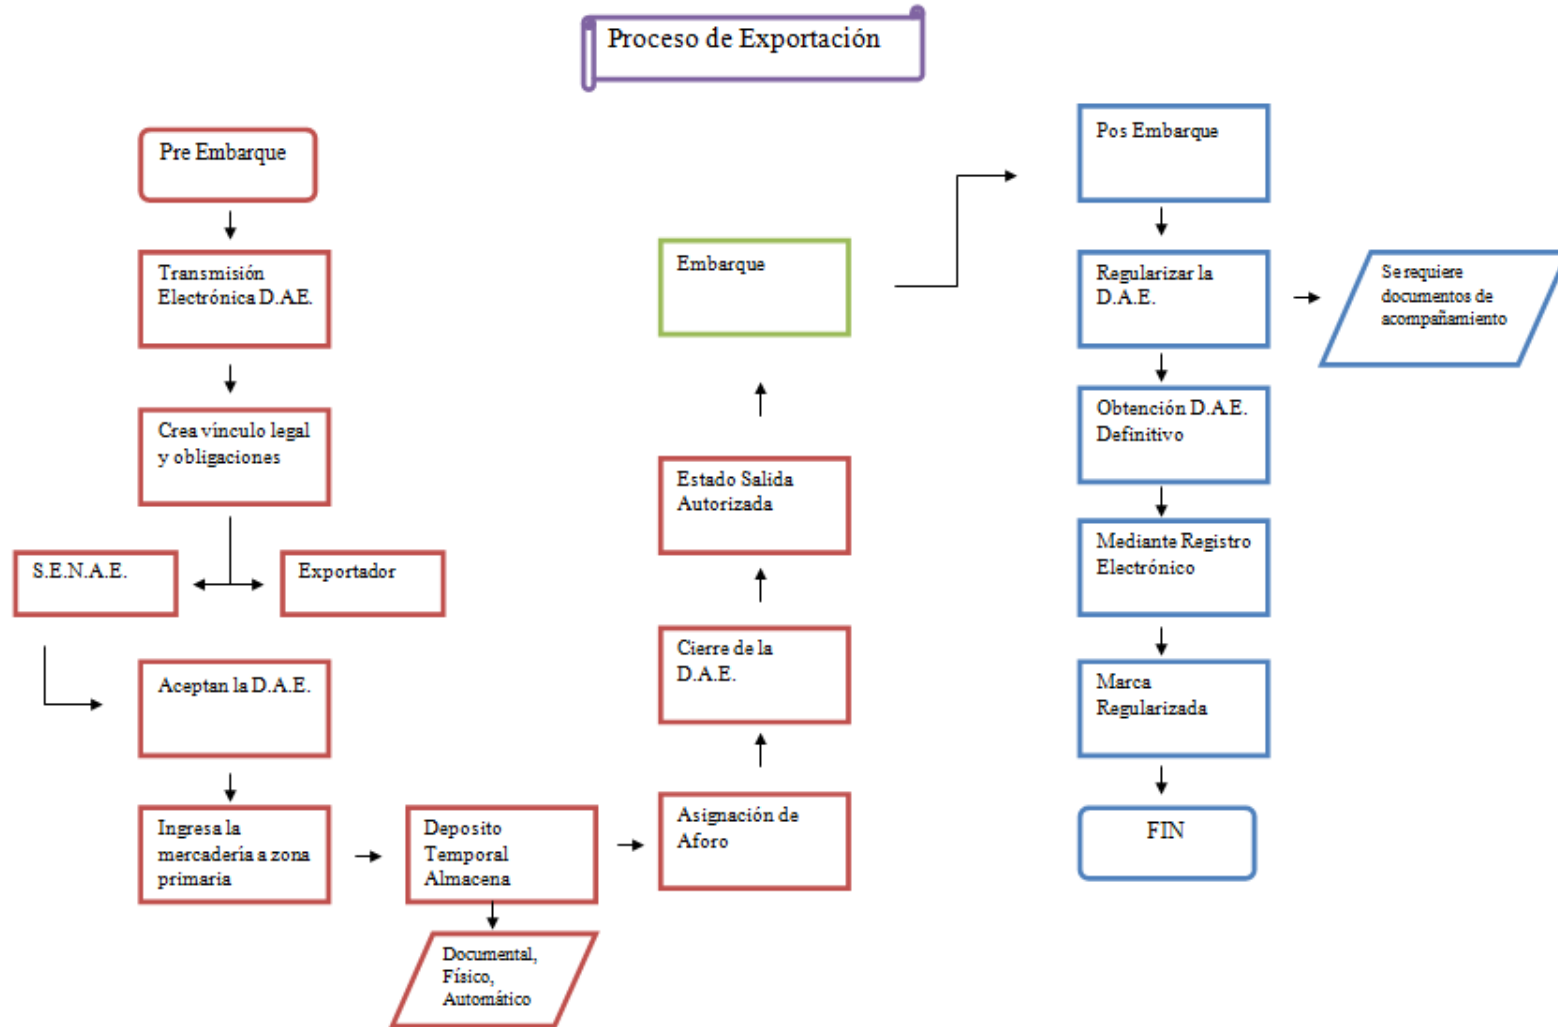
Proceso de Exportación

Pre Embarque

Transmisión Electrónica D.A.E.

Crea vínculo legal y obligaciones

S.E.N.A.E.

Exportador

Aceptan la D.A.E.

Ingresa la mercadería a zona primaria

Deposito Temporal Almacena

Documental, Físico, Automático

Asignación de Aforo

Cierre de la D.A.E.

Estado Salida Autorizada

Embarque

Pos Embarque

Regularizar la D.A.E.

Se requiere documentos de acompañamiento

Obtención D.A.E. Definitivo

Mediante Registro Electrónico

Marca Regularizada

FIN